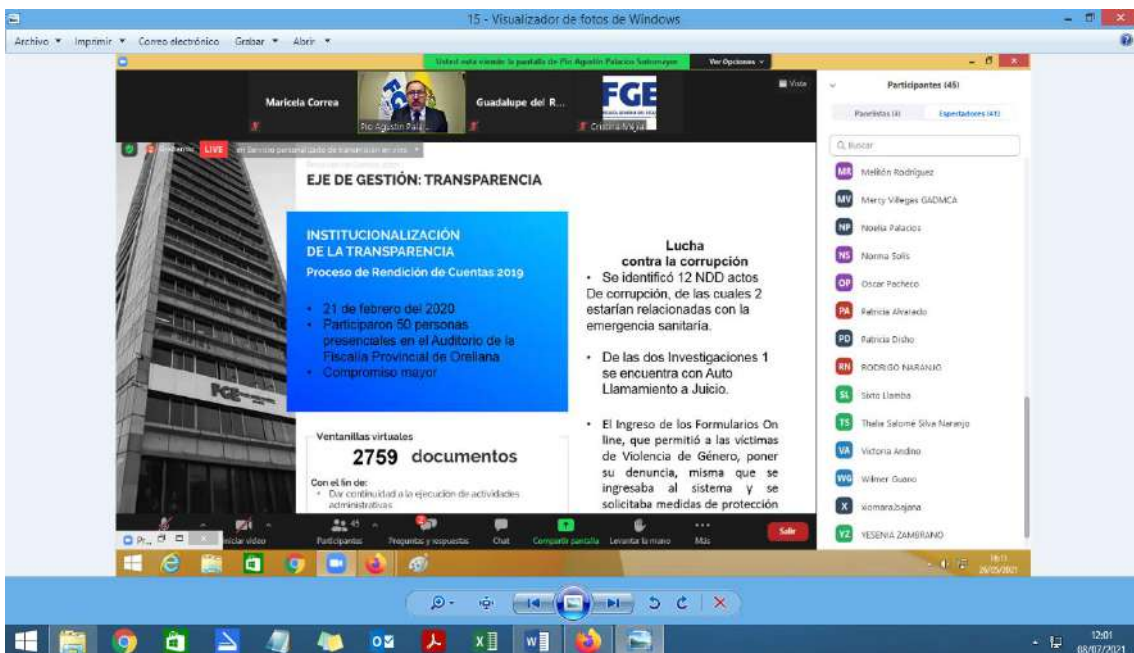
15 - Visualizador de fotos de Windows

Archivo ▼ Imprimir ▼ Correo electrónico Grabar ▼ Abrir ▼

Usted está viendo la pantalla de Pío Agustín Palacios Salvatierra  Ver Opciones

Vista

Maricela Correa

Pío Agustín Pala...

Guadalupe del R...

FGE

Cristina Mejía

Grabando  LIVE  en Servicio personalizado de transmisión en vivo

EJE DE GESTIÓN: TRANSPARENCIA

INSTITUCIONALIZACIÓN DE LA TRANSPARENCIA

Proceso de Rendición de Cuentas 2019

• 21 de febrero del 2020
• Participaron 50 personas presenciales en el Auditorio de la Fiscalía Provincial de Orellana
• Compromiso mayor

Ventanillas virtuales

2759 documentos

Con el fin de:
• Dar continuidad a la ejecución de actividades administrativas

Lucha contra la corrupción

• Se identificó 12 NDD actos De corrupción, de las cuales 2 estarían relacionadas con la emergencia sanitaria.

• De las dos Investigaciones 1 se encuentra con Auto Llamamiento a Juicio.

• El Ingreso de los Formularios On line, que permitió a las víctimas de Violencia de Género, poner su denuncia, misma que se ingresaba al sistema y se solicitaba medidas de protección

Participantes (45)

Panelistas (4)  Espectadores (41)

Buscar

MR Melitón Rodríguez
MV Mercy Villegas GADMCA
NP Noelia Palacios
NS Norma Solís
OP Oscar Pacheco
PA Patricia Alvarado
PD Patricia Disho
RN RODRIGO NARANJO
SL Sixto Llamba
TS Thalía Salomé Silva Naranjo
VA Victoria Andino
WG Wilmer Guano
X xiomara.bajana
YZ YESENIA ZAMBRANO

Iniciar video  Participantes 45  Preguntas y respuestas  Chat  Compartir pantalla  Levantar la mano  Más  Salir

16:11
28/05/2021

12:01
08/07/2021